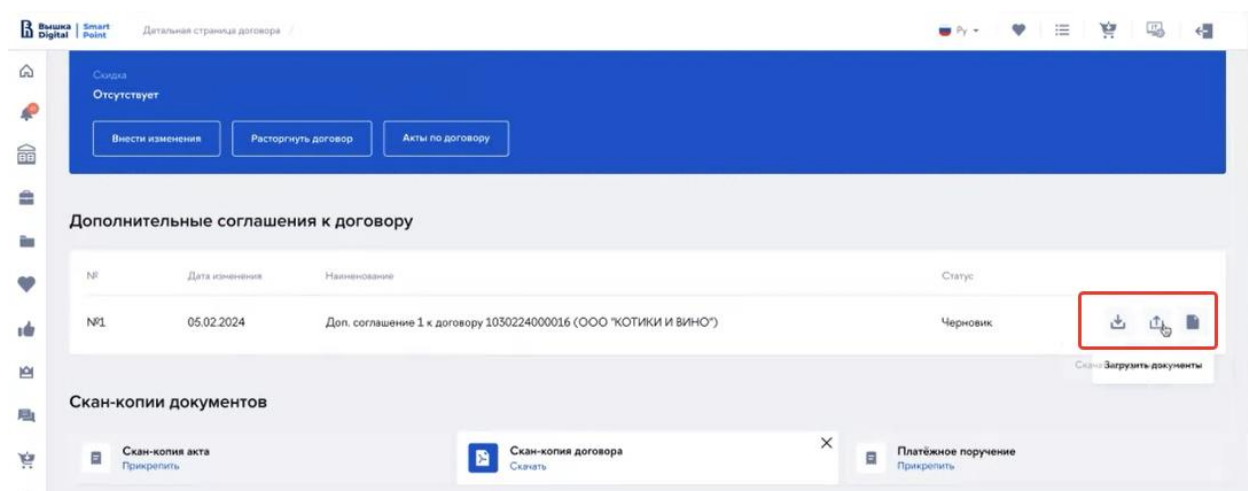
Вышка Digital | Smart Point

Детальная страница договора /

Ру

Скидка
Отсутствует

Внести изменения
Расторгнуть договор
Акты по договору

Дополнительные соглашения к договору

| № | Дата изменения | Наименование | Статус |
|---|---|---|---|
| №1 | 05.02.2024 | Доп. соглашение 1 к договору 1030224000016 (ООО "КОТИКИ И ВИНО") | Черновик |

Скача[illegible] Загрузить документы

Скан-копии документов

Скан-копия акта
Прикрепить

Скан-копия договора
Скачать

Платёжное поручение
Прикрепить